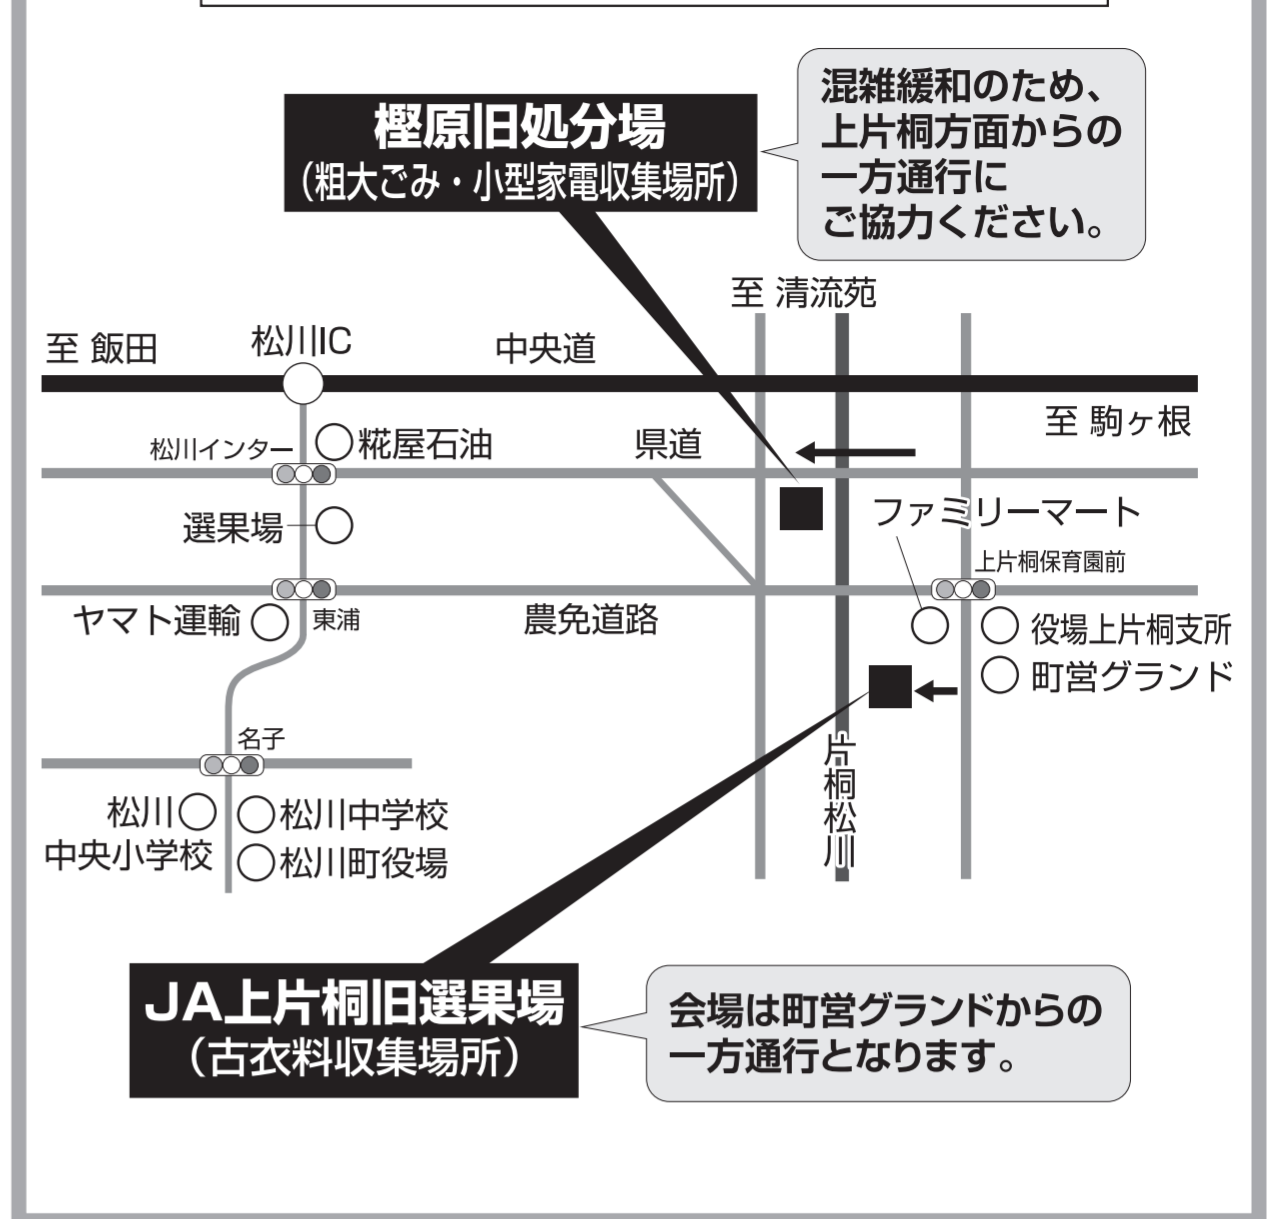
樫原旧処分場
（粗大ごみ・小型家電収集場所）

混雑緩和のため、上片桐方面からの一方通行にご協力ください。

至 清流苑

至 飯田
松川IC
中央道
至 駒ヶ根
松川インター
糀屋石油
県道
選果場
ファミリーマート
上片桐保育園前
ヤマト運輸
東浦
農免道路
役場上片桐支所
町営グランド
片桐松川
名子
松川中央小学校
松川中学校
松川町役場

JA上片桐旧選果場
（古衣料収集場所）

会場は町営グランドからの一方通行となります。